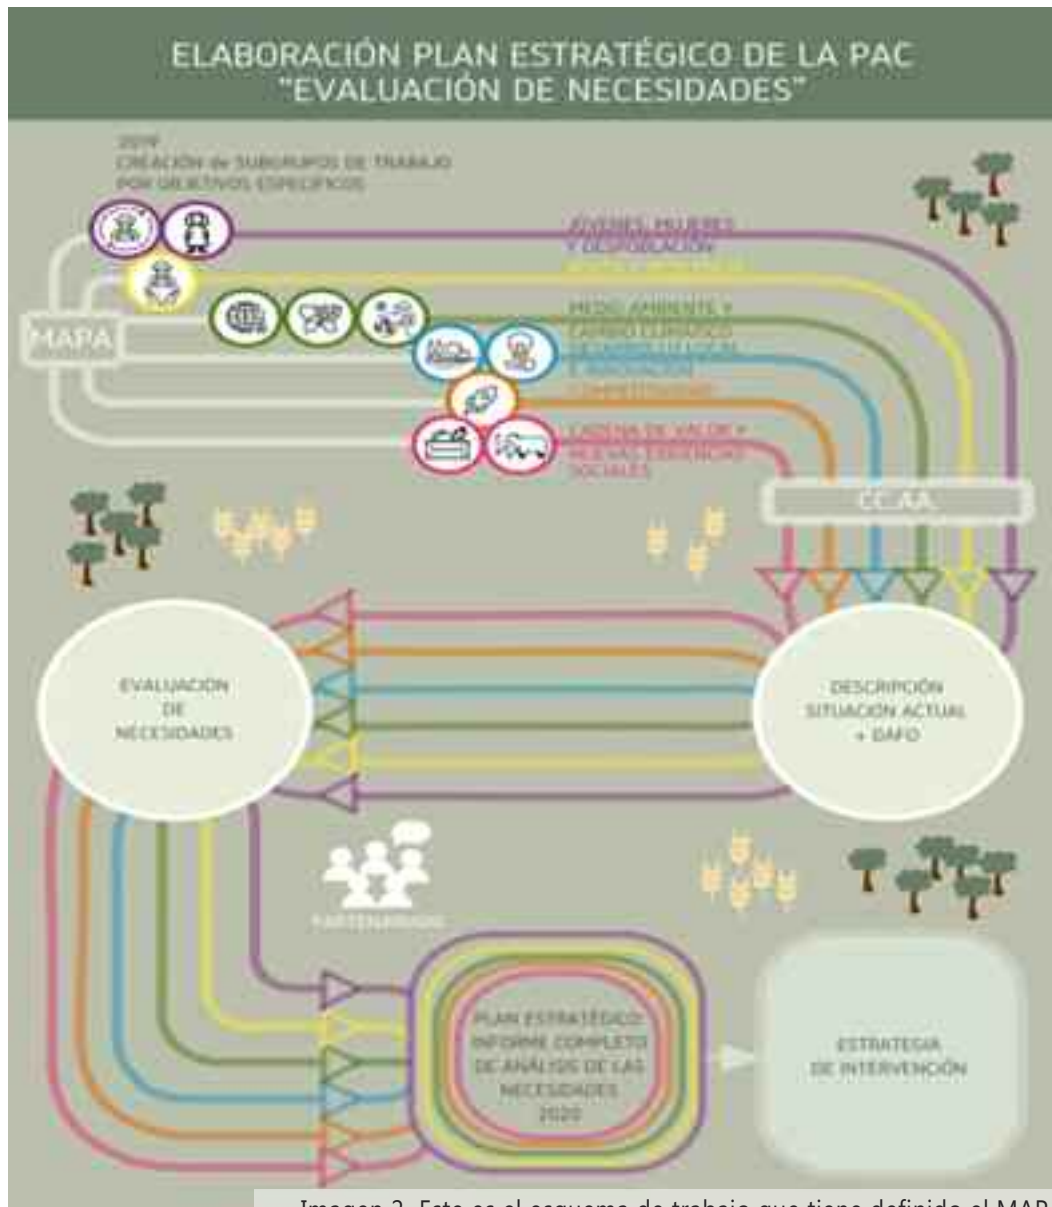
ELABORACIÓN PLAN ESTRATÉGICO DE LA PAC
"EVALUACIÓN DE NECESIDADES"

2019
CREACIÓN de SUBGRUPOS DE TRABAJO POR OBJETIVOS ESPECÍFICOS

MAPA

JÓVENES, MUJERES Y DESPOBLACIÓN
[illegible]
MEDIO AMBIENTE Y CAMBIO CLIMÁTICO
DESARROLLO LOCAL E INNOVACIÓN
COMPETITIVIDAD
CADENA DE VALOR Y NUEVAS EXIGENCIAS SOCIALES

CC.AA.

EVALUACIÓN DE NECESIDADES

DESCRIPCIÓN SITUACIÓN ACTUAL + DAFO

PARTENARIADO

PLAN ESTRATÉGICO: INFORME COMPLETO DE ANÁLISIS DE LAS NECESIDADES 2020

ESTRATEGIA DE INTERVENCIÓN

Imagen 3. Este es el esquema de trabajo que tiene definido el MAP